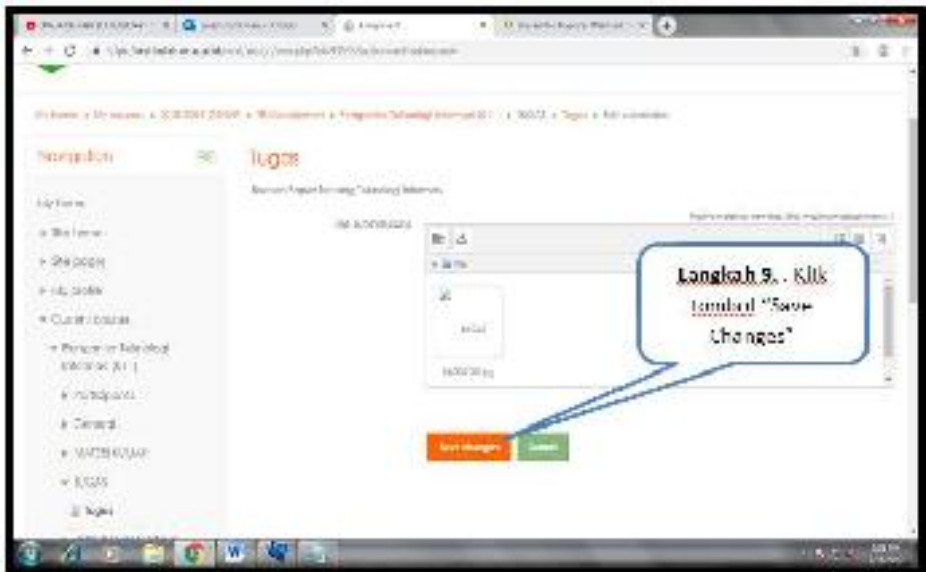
Navigation

Tugas

My home

Site home

Site pages

My profile

Current courses

Pengantar Teknologi Informasi

Participants

General

Tugas

Save changes

Cancel

Langkah 9. . Klik tombol "Save Changes"